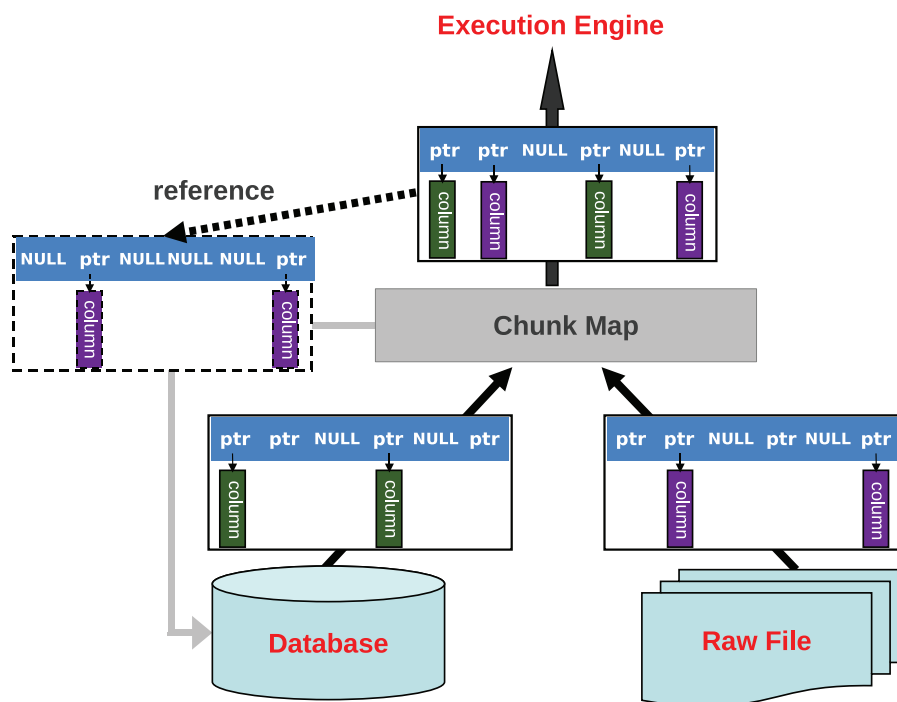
Execution Engine

ptr ptr NULL ptr NULL ptr
column column column column

reference

NULL ptr NULL NULL NULL ptr
column column

Chunk Map

ptr ptr NULL ptr NULL ptr
column column

ptr ptr NULL ptr NULL ptr
column column

Database

Raw File